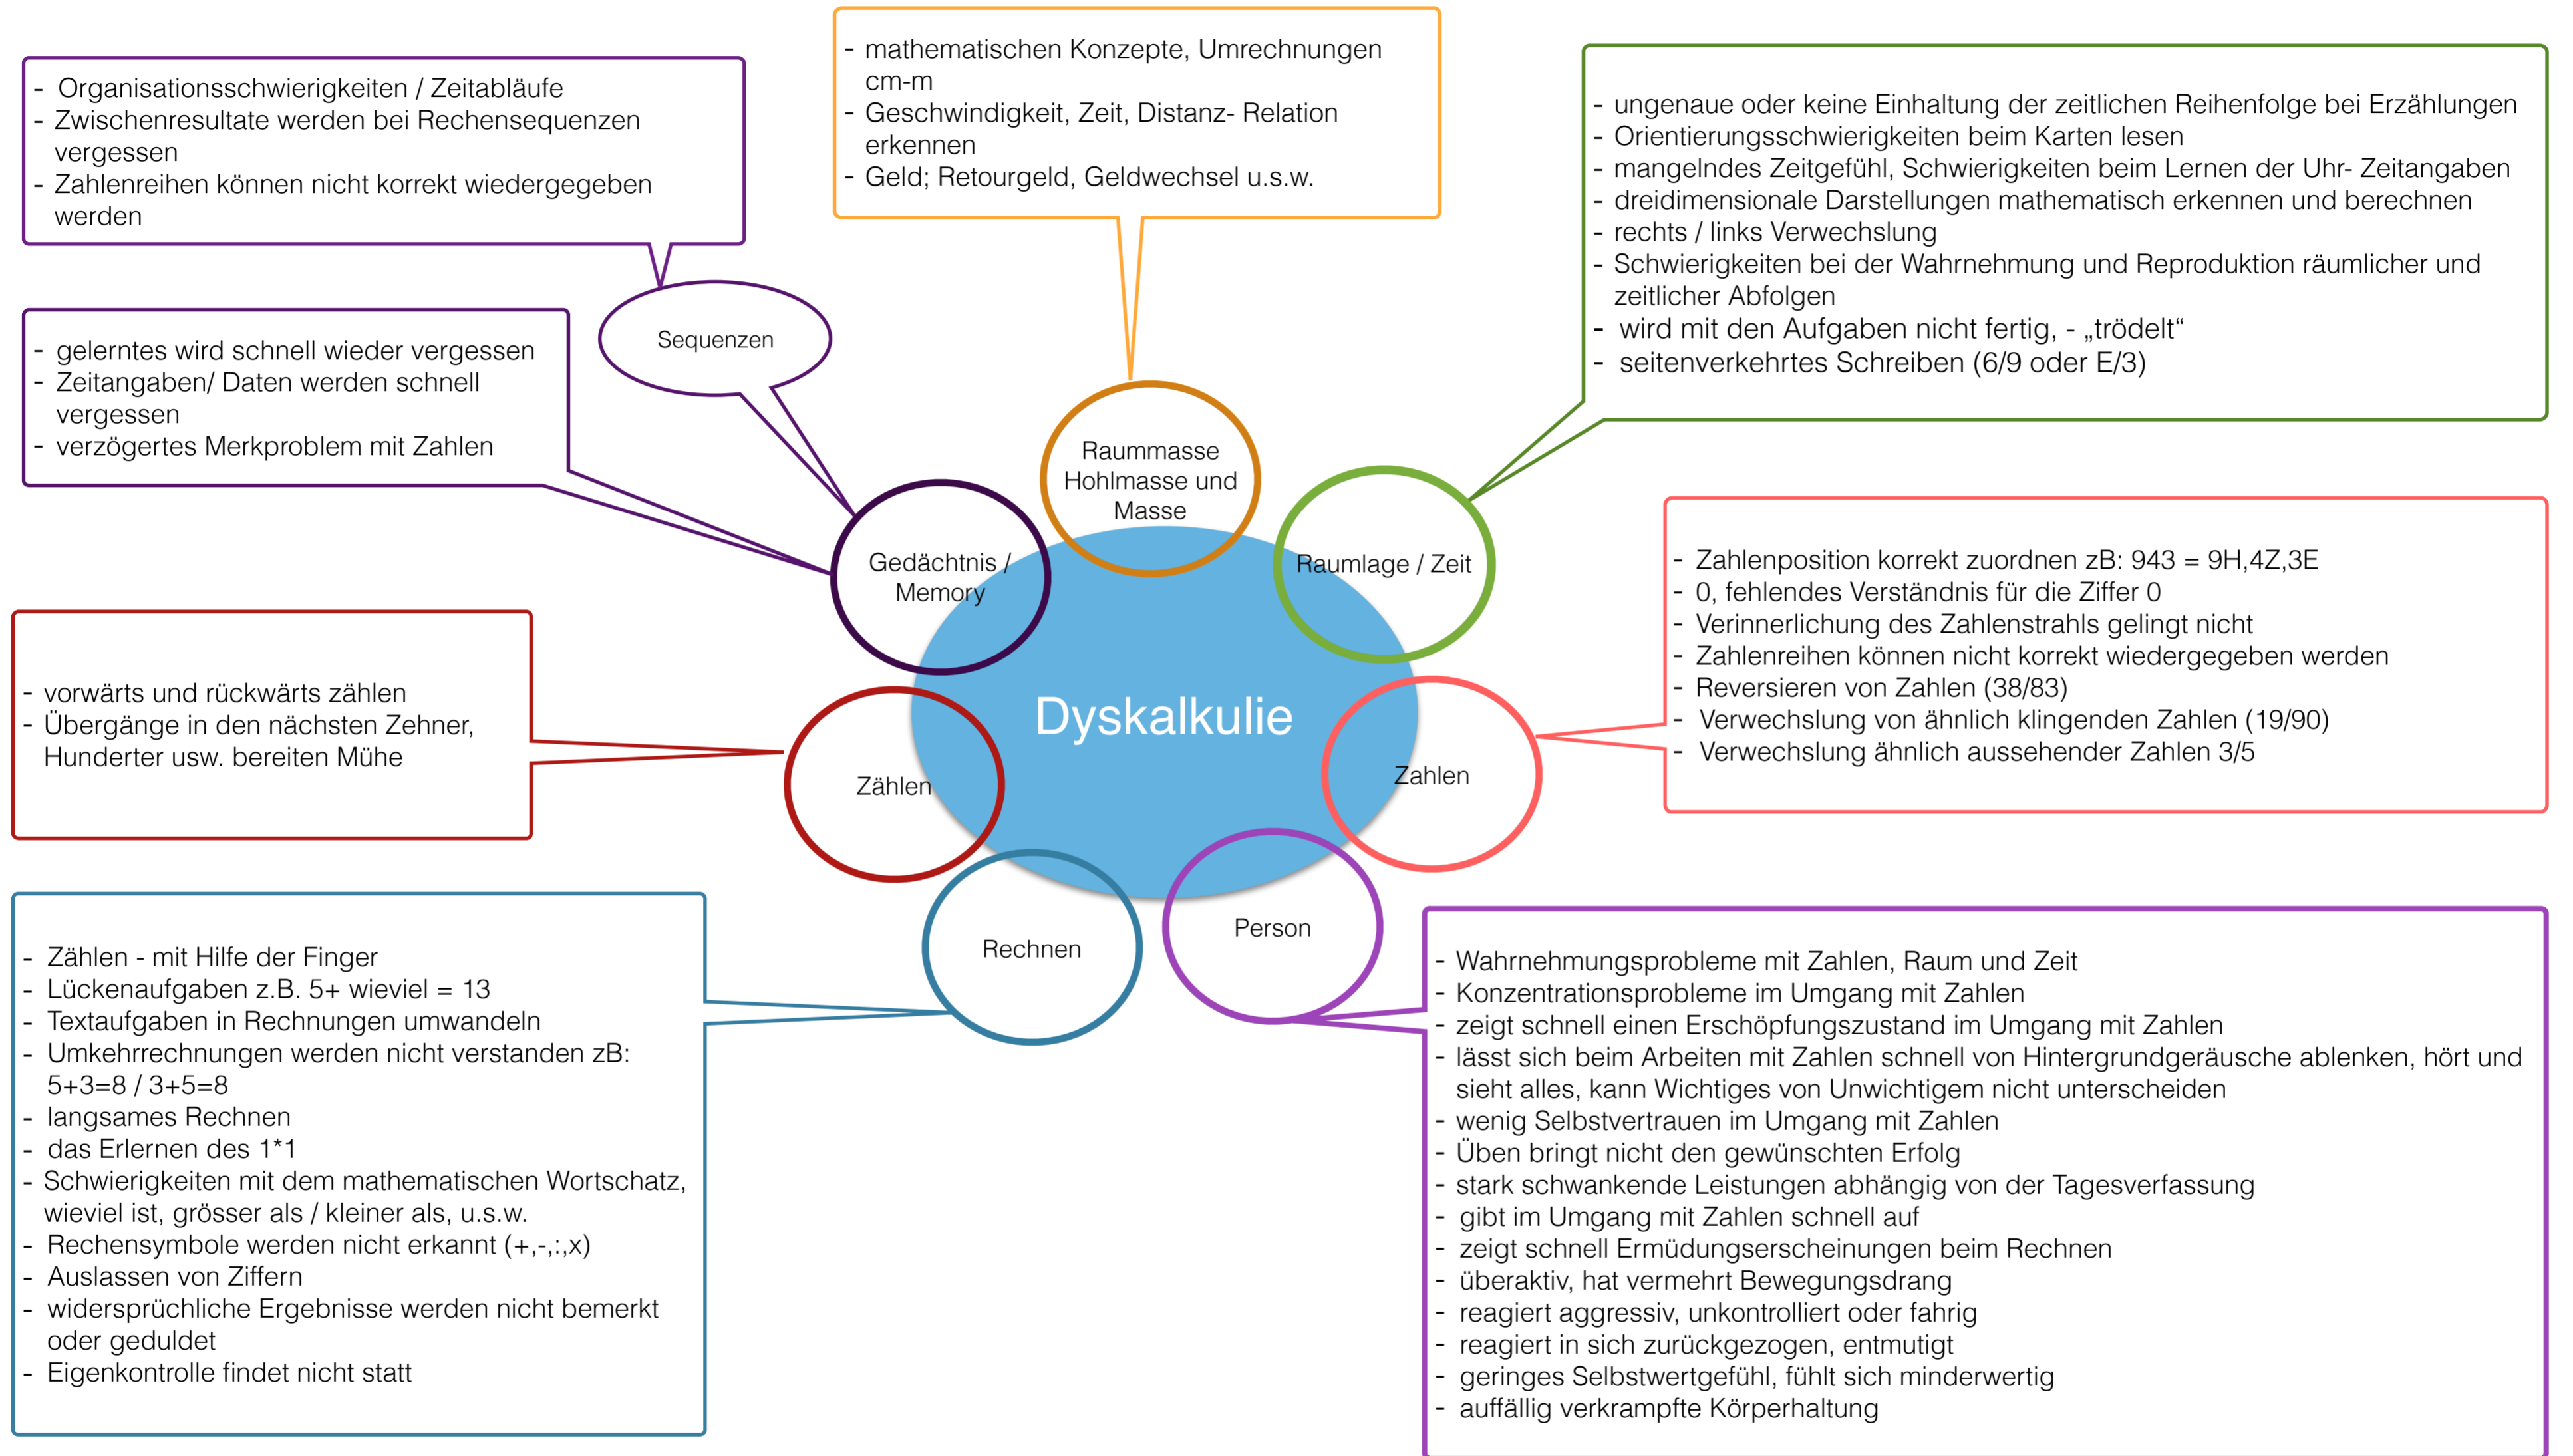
- Organisationsschwierigkeiten / Zeitabläufe
- Zwischenresultate werden bei Rechensequenzen vergessen
- Zahlenreihen können nicht korrekt wiedergegeben werden

- mathematischen Konzepte, Umrechnungen cm-m
- Geschwindigkeit, Zeit, Distanz- Relation erkennen
- Geld; Retourgeld, Geldwechsel u.s.w.

- ungenaue oder keine Einhaltung der zeitlichen Reihenfolge bei Erzählungen
- Orientierungsschwierigkeiten beim Karten lesen
- mangelndes Zeitgefühl, Schwierigkeiten beim Lernen der Uhr- Zeitangaben
- dreidimensionale Darstellungen mathematisch erkennen und berechnen
- rechts / links Verwechslung
- Schwierigkeiten bei der Wahrnehmung und Reproduktion räumlicher und zeitlicher Abfolgen
- wird mit den Aufgaben nicht fertig, - „trödelt“
- seitenverkehrtes Schreiben (6/9 oder E/3)

Sequenzen

- gelerntes wird schnell wieder vergessen
- Zeitangaben/ Daten werden schnell vergessen
- verzögertes Merkproblem mit Zahlen

Raummasse Hohlmasse und Masse

Gedächtnis / Memory

Raumlage / Zeit

- Zahlenposition korrekt zuordnen zB: 943 = 9H,4Z,3E
- 0, fehlendes Verständnis für die Ziffer 0
- Verinnerlichung des Zahlenstrahls gelingt nicht
- Zahlenreihen können nicht korrekt wiedergegeben werden
- Reversieren von Zahlen (38/83)
- Verwechslung von ähnlich klingenden Zahlen (19/90)
- Verwechslung ähnlich aussehender Zahlen 3/5

- vorwärts und rückwärts zählen
- Übergänge in den nächsten Zehner, Hunderter usw. bereiten Mühe

Dyskalkulie

Zählen

Zahlen

Rechnen

Person

- Zählen - mit Hilfe der Finger
- Lückenaufgaben z.B. 5+ wieviel = 13
- Textaufgaben in Rechnungen umwandeln
- Umkehrrechnungen werden nicht verstanden zB: 5+3=8 / 3+5=8
- langsames Rechnen
- das Erlernen des 1*1
- Schwierigkeiten mit dem mathematischen Wortschatz, wieviel ist, grösser als / kleiner als, u.s.w.
- Rechensymbole werden nicht erkannt (+,-,:,x)
- Auslassen von Ziffern
- widersprüchliche Ergebnisse werden nicht bemerkt oder geduldet
- Eigenkontrolle findet nicht statt

- Wahrnehmungsprobleme mit Zahlen, Raum und Zeit
- Konzentrationsprobleme im Umgang mit Zahlen
- zeigt schnell einen Erschöpfungszustand im Umgang mit Zahlen
- lässt sich beim Arbeiten mit Zahlen schnell von Hintergrundgeräusche ablenken, hört und sieht alles, kann Wichtiges von Unwichtigem nicht unterscheiden
- wenig Selbstvertrauen im Umgang mit Zahlen
- Üben bringt nicht den gewünschten Erfolg
- stark schwankende Leistungen abhängig von der Tagesverfassung
- gibt im Umgang mit Zahlen schnell auf
- zeigt schnell Ermüdungserscheinungen beim Rechnen
- überaktiv, hat vermehrt Bewegungsdrang
- reagiert aggressiv, unkontrolliert oder fahrig
- reagiert in sich zurückgezogen, entmutigt
- geringes Selbstwertgefühl, fühlt sich minderwertig
- auffällig verkrampfte Körperhaltung